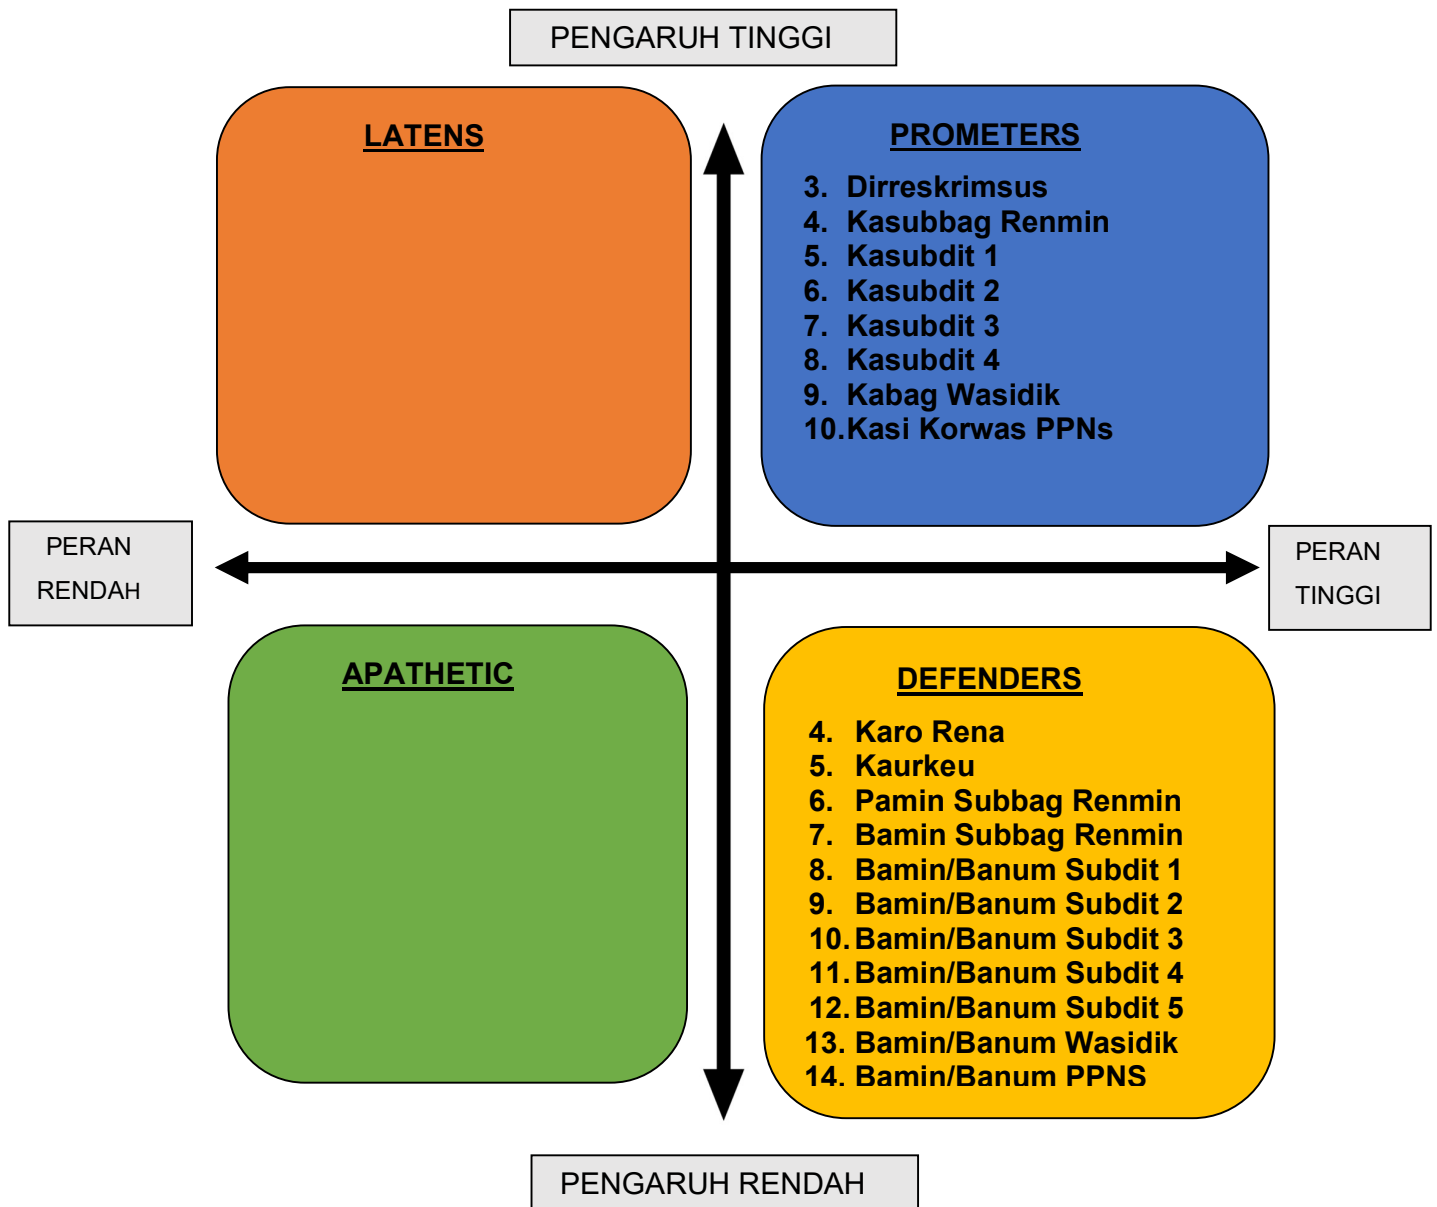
PENGARUH TINGGI

LATENS

PROMETERS

3. Dirreskrimsus
4. Kasubbag Renmin
5. Kasubdit 1
6. Kasubdit 2
7. Kasubdit 3
8. Kasubdit 4
9. Kabag Wasidik
10. Kasi Korwas PPNs

PERAN RENDAH

PERAN TINGGI

APATHETIC

DEFENDERS

4. Karo Rena
5. Kaurkeu
6. Pamin Subbag Renmin
7. Bamin Subbag Renmin
8. Bamin/Banum Subdit 1
9. Bamin/Banum Subdit 2
10. Bamin/Banum Subdit 3
11. Bamin/Banum Subdit 4
12. Bamin/Banum Subdit 5
13. Bamin/Banum Wasidik
14. Bamin/Banum PPNS

PENGARUH RENDAH